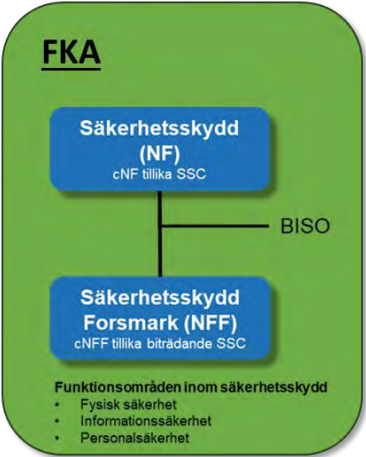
FKA

Säkerhetsskydd (NF)
cNF tillika SSC

BISO

Säkerhetsskydd Forsmark (NFF)
cNFF tillika biträdande SSC

Funktionsområden inom säkerhetsskydd
• Fysisk säkerhet
• Informationssäkerhet
• Personalsäkerhet